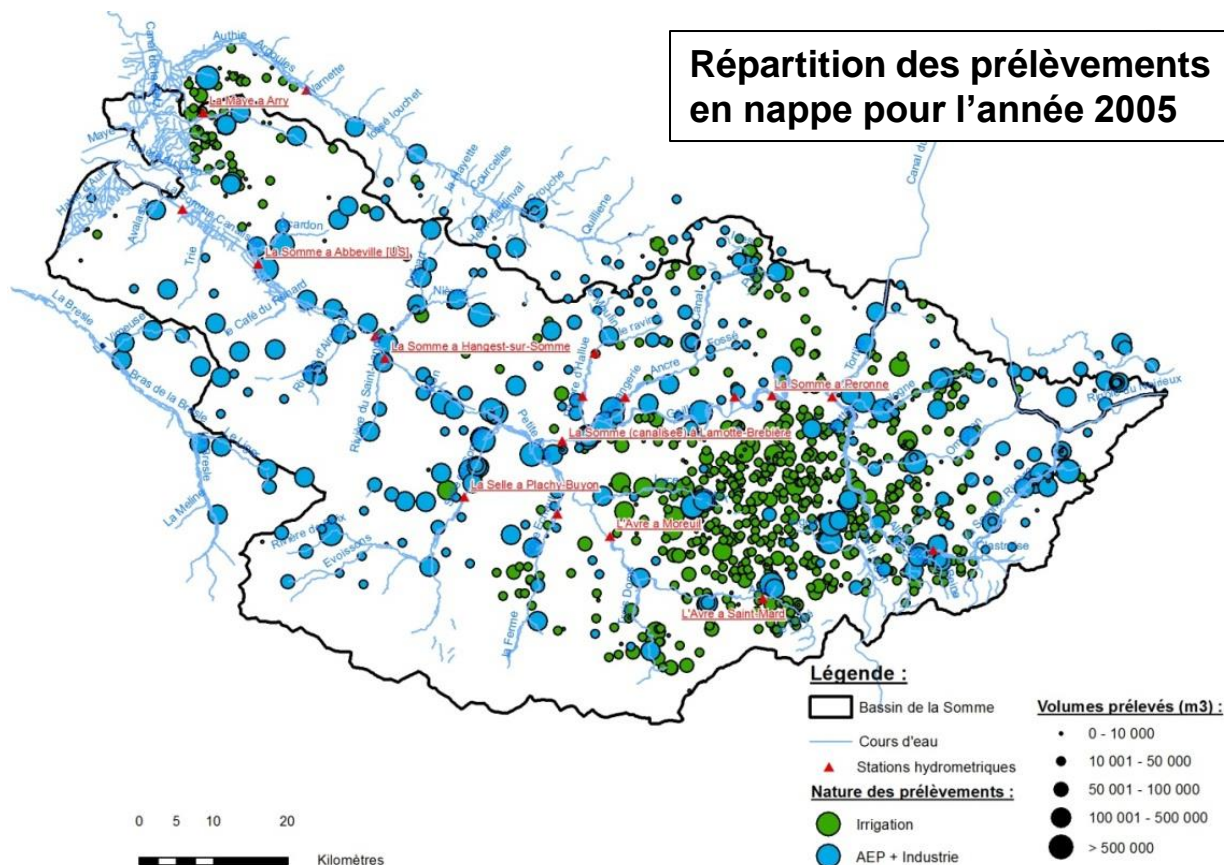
Répartition des prélèvements en nappe pour l'année 2005

Authie
Canal
Arry
Maye
Vismes
fossé louchet
La Maye a Arry
La Hayette
Courcelles
Hallerval
Airoche
Quilliene
Avalasse
Drucat
Trie
Hardon
La Somme a Abbeville [IIS]
La Somme Canal
La Bresle
Le Café du Renard
Nièvre
Vimeuse
Rivière d'Airaines
La Somme a Hangest-sur-Somme
Bras de la Bresle
Rivière de Saint-Landon
d'Hallue
Ancre
Fossé
Canal
La Somme a Peronne
Tortille
Cologne
La Somme (canalisée) a Lamotte-Brebière
La Selle a Plachy-Buyon
Petite
L'Avre a Moreuil
Omignon
Rivière de Poix
Evoissons
La Meline
Liger
Canal du
Rivière du Noireux
Beine
L'Avre a Saint-Mard
La Ferme
Noye
Doms

Légende :
Bassin de la Somme
Cours d'eau
Stations hydrometriques
Nature des prélèvements :
Irrigation
AEP + Industrie

Volumes prélevés (m3) :
0 - 10 000
10 001 - 50 000
50 001 - 100 000
100 001 - 500 000
> 500 000

0 5 10 20
Kilomètres